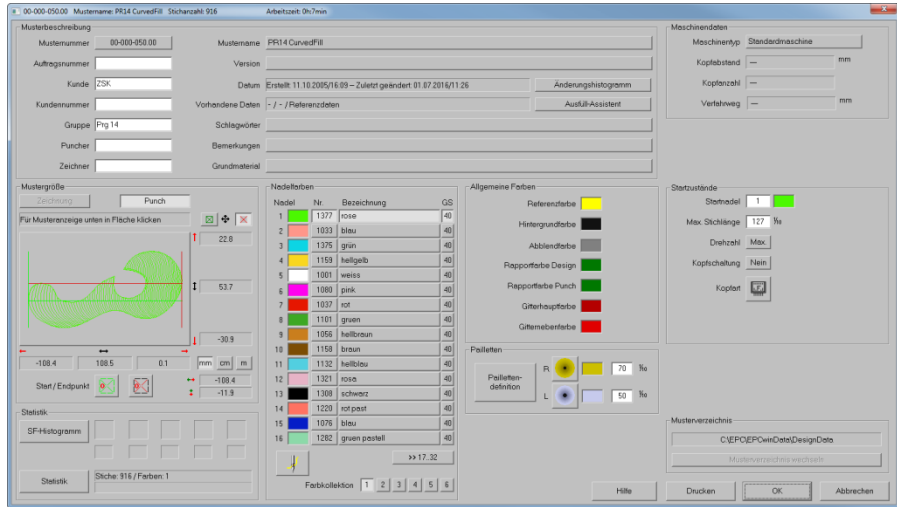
00-000-050.00 Mustername: PR14 CurvedFill Stichanzahl: 916 Arbeitszeit: 0h:7min

Musterbeschreibung

Musternummer 00-000-050.00
Auftragsnummer
Kunde ZSK
Kundennummer
Gruppe Prg 14
Puncher
Zeichner

Mustername PR14 CurvedFill
Version
Datum Erstellt: 11.10.2005/16:09 – Zuletzt geändert: 01.07.2016/11:26
Änderungshistogramm
Vorhandene Daten - / - / Referenzdaten
Ausfüll-Assistent
Schlagwörter
Bemerkungen
Grundmaterial

Maschinendaten
Maschinentyp Standardmaschine
Kopfabstand — mm
Kopfanzahl —
Verfahrweg — mm

Mustergröße
Zeichnung
Punch
Für Musteranzeige unten in Fläche klicken
22.8
53.7
-30.9
-108.4
108.5
0.1
mm cm in
Start / Endpunkt
-108.4
-11.9

Nadelfarben
| Nadel | Nr. | Bezeichnung | GS |
|---|---|---|---|
| 1 | 1377 | rose | 40 |
| 2 | 1033 | blau | 40 |
| 3 | 1375 | grün | 40 |
| 4 | 1159 | hellgelb | 40 |
| 5 | 1001 | weiss | 40 |
| 6 | 1080 | pink | 40 |
| 7 | 1037 | rot | 40 |
| 8 | 1101 | gruen | 40 |
| 9 | 1056 | hellbraun | 40 |
| 10 | 1158 | braun | 40 |
| 11 | 1132 | hellblau | 40 |
| 12 | 1321 | rosa | 40 |
| 13 | 1308 | schwarz | 40 |
| 14 | 1220 | rot past | 40 |
| 15 | 1076 | blau | 40 |
| 16 | 1282 | gruen pastell | 40 |

>> 17..32
Farbkollektion 1 2 3 4 5 6

Allgemeine Farben
Referenzfarbe
Hintergrundfarbe
Abblendfarbe
Rapportfarbe Design
Rapportfarbe Punch
Gitterhauptfarbe
Gitternebenfarbe

Pailletten
Pailletten-definition
R 70 ‰
L 50 ‰

Startzustände
Startnadel 1
Max. Stichlänge 127 ⅒
Drehzahl Max.
Kopfschaltung Nein
Kopfart

Musterverzeichnis
C:\EPC\EPCwinData\DesignData
Musterverzeichnis wechseln

Statistik
SF-Histogramm
Statistik
Stiche: 916 / Farben: 1

Hilfe
Drucken
OK
Abbrechen